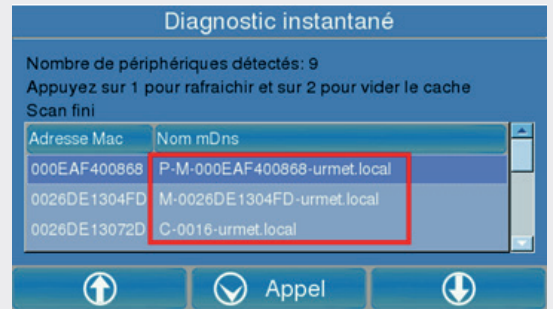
Diagnostic instantané

Nombre de périphériques détectés: 9
Appuyez sur 1 pour rafraichir et sur 2 pour vider le cache
Scan fini

| Adresse Mac | Nom mDns |
|---|---|
| 000EAF400868 | P-M-000EAF400868-urmet.local |
| 0026DE1304FD | M-0026DE1304FD-urmet.local |
| 0026DE13072D | C-0016-urmet.local |

Appel